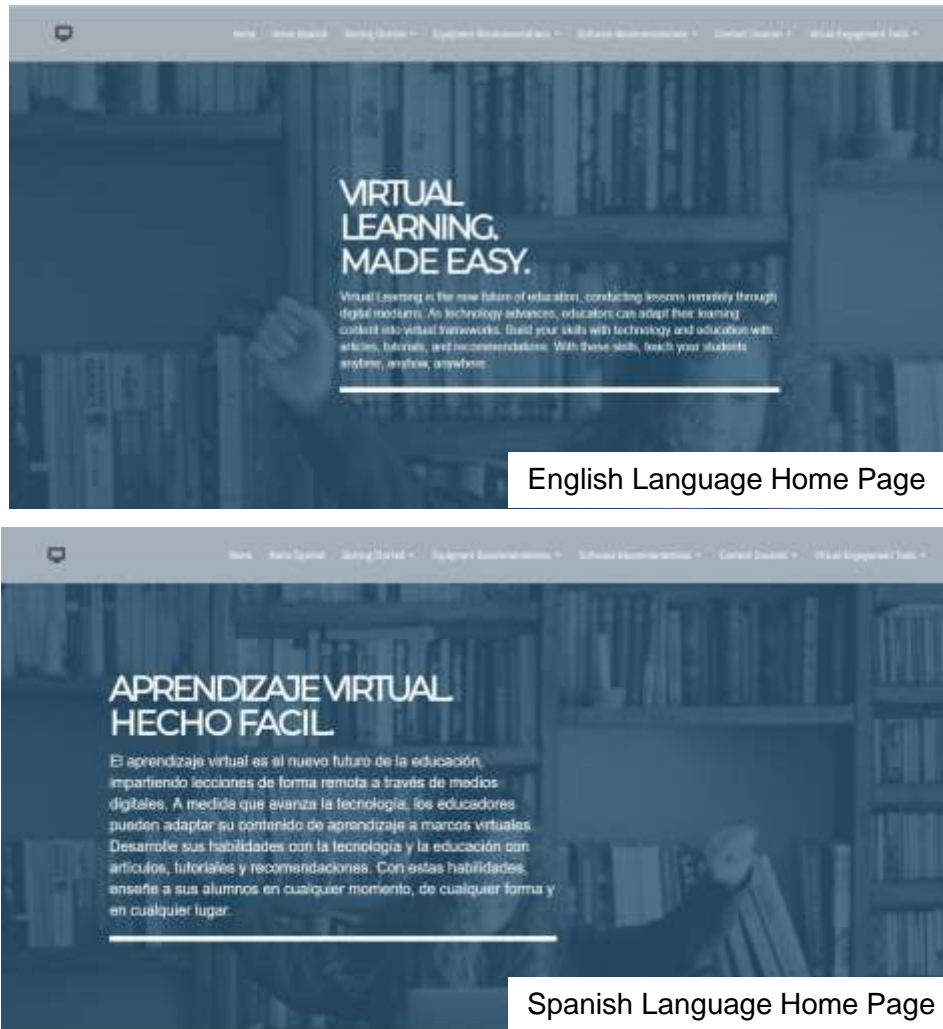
Home Home Spanish Getting Started ▾ Equipment Recommendations ▾ Software Recommendations ▾ Content Creation ▾ Virtual Engagement Tools ▾

VIRTUAL LEARNING. MADE EASY.

Virtual Learning is the new future of education, conducting lessons remotely through digital mediums. As technology advances, educators can adapt their learning content into virtual frameworks. Build your skills with technology and education with articles, tutorials, and recommendations. With these skills, teach your students anytime, anyhow, anywhere.

English Language Home Page

Home Home Spanish Getting Started ▾ Equipment Recommendations ▾ Software Recommendations ▾ Content Creation ▾ Virtual Engagement Tools ▾

APRENDIZAJE VIRTUAL. HECHO FACIL.

El aprendizaje virtual es el nuevo futuro de la educación, impartiendo lecciones de forma remota a través de medios digitales. A medida que avanza la tecnología, los educadores pueden adaptar su contenido de aprendizaje a marcos virtuales. Desarrolle sus habilidades con la tecnología y la educación con artículos, tutoriales y recomendaciones. Con estas habilidades, enseñe a sus alumnos en cualquier momento, de cualquier forma y en cualquier lugar.

Spanish Language Home Page